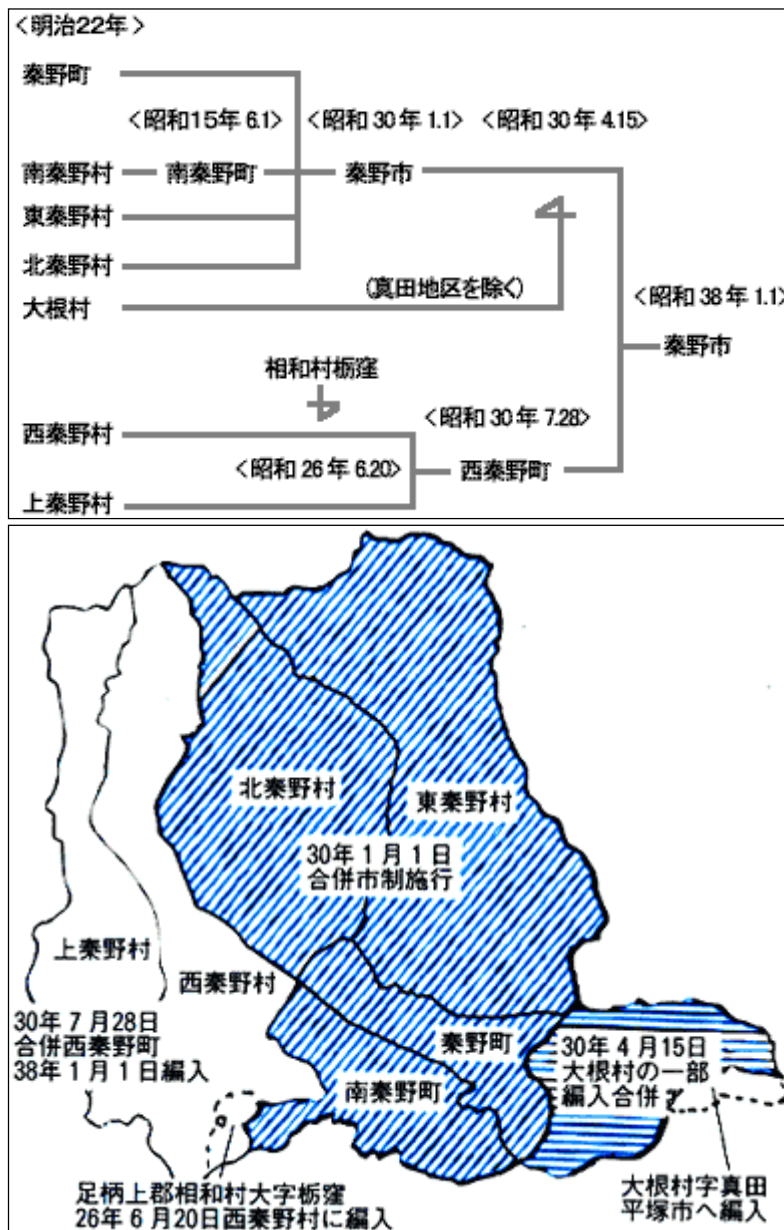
<明治22年>

秦野町

<昭和15年 6.1> <昭和 30 年 1.1> <昭和 30 年 4.15>

南秦野村 南秦野町 秦野市

東秦野村

北秦野村

大根村 (真田地区を除く)

<昭和 38 年 1.1>

秦野市

相和村栃窪

<昭和 30 年 7.28>

西秦野村

<昭和 26 年 6.20> 西秦野町

上秦野村

北秦野村

東秦野村

30年 1月 1日 合併市制施行

上秦野村

西秦野村

30年 7月28日 合併西秦野町 38年 1月 1日編入

秦野町

南秦野町

30年 4月15日 大根村の一部 編入合併

足柄上郡相和村大字栃窪 26年 6月20日西秦野村に編入

大根村字真田 平塚市へ編入